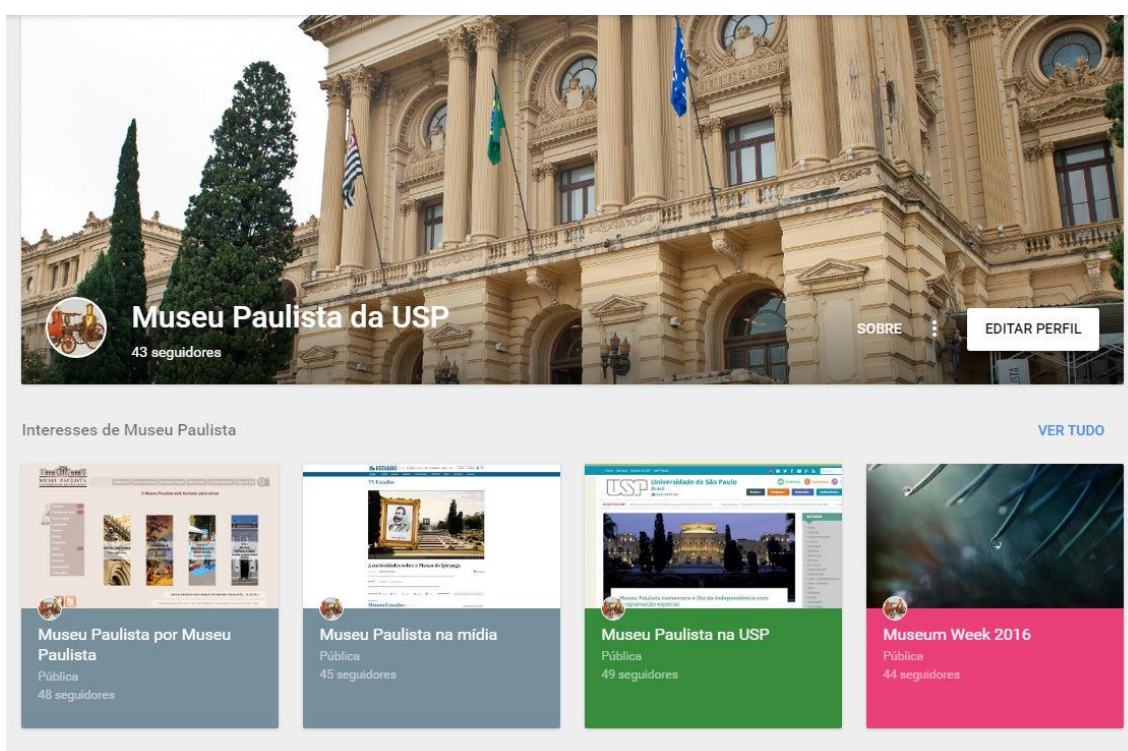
Museu Paulista da USP
43 seguidores

SOBRE

EDITAR PERFIL

Interesses de Museu Paulista

VER TUDO

MUSEU PAULISTA

ESTADÃO

TV Estadão

A curiosidades sobre o Museu do Ipiranga

USP Universidade de São Paulo Brasil

Museu Paulista comemora o Dia da Independência com programação especial

Museu Paulista por Museu Paulista
Pública
48 seguidores

Museu Paulista na mídia
Pública
45 seguidores

Museu Paulista na USP
Pública
49 seguidores

Museum Week 2016
Pública
44 seguidores